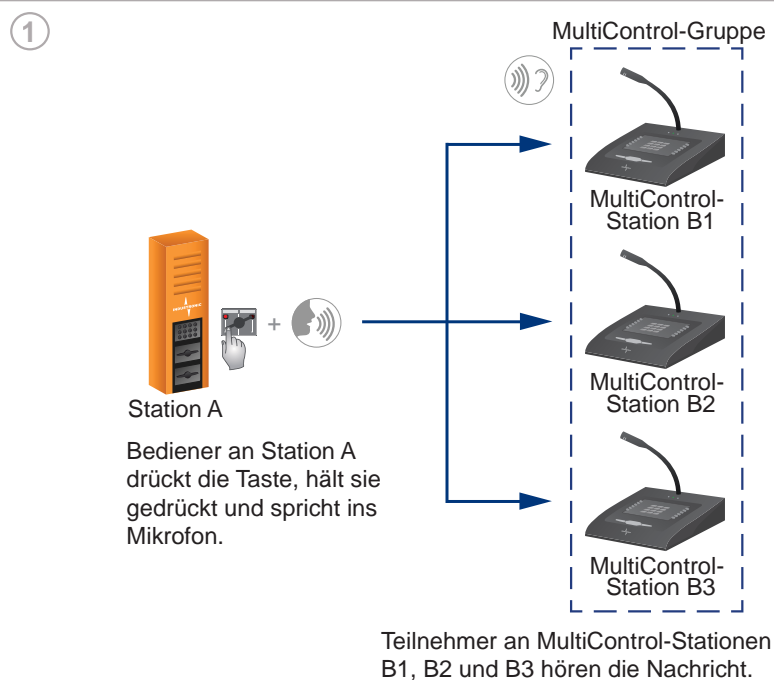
1

MultiControl-Gruppe

Station A

+

Bediener an Station A drückt die Taste, hält sie gedrückt und spricht ins Mikrofon.

MultiControl-Station B1

MultiControl-Station B2

MultiControl-Station B3

Teilnehmer an MultiControl-Stationen B1, B2 und B3 hören die Nachricht.